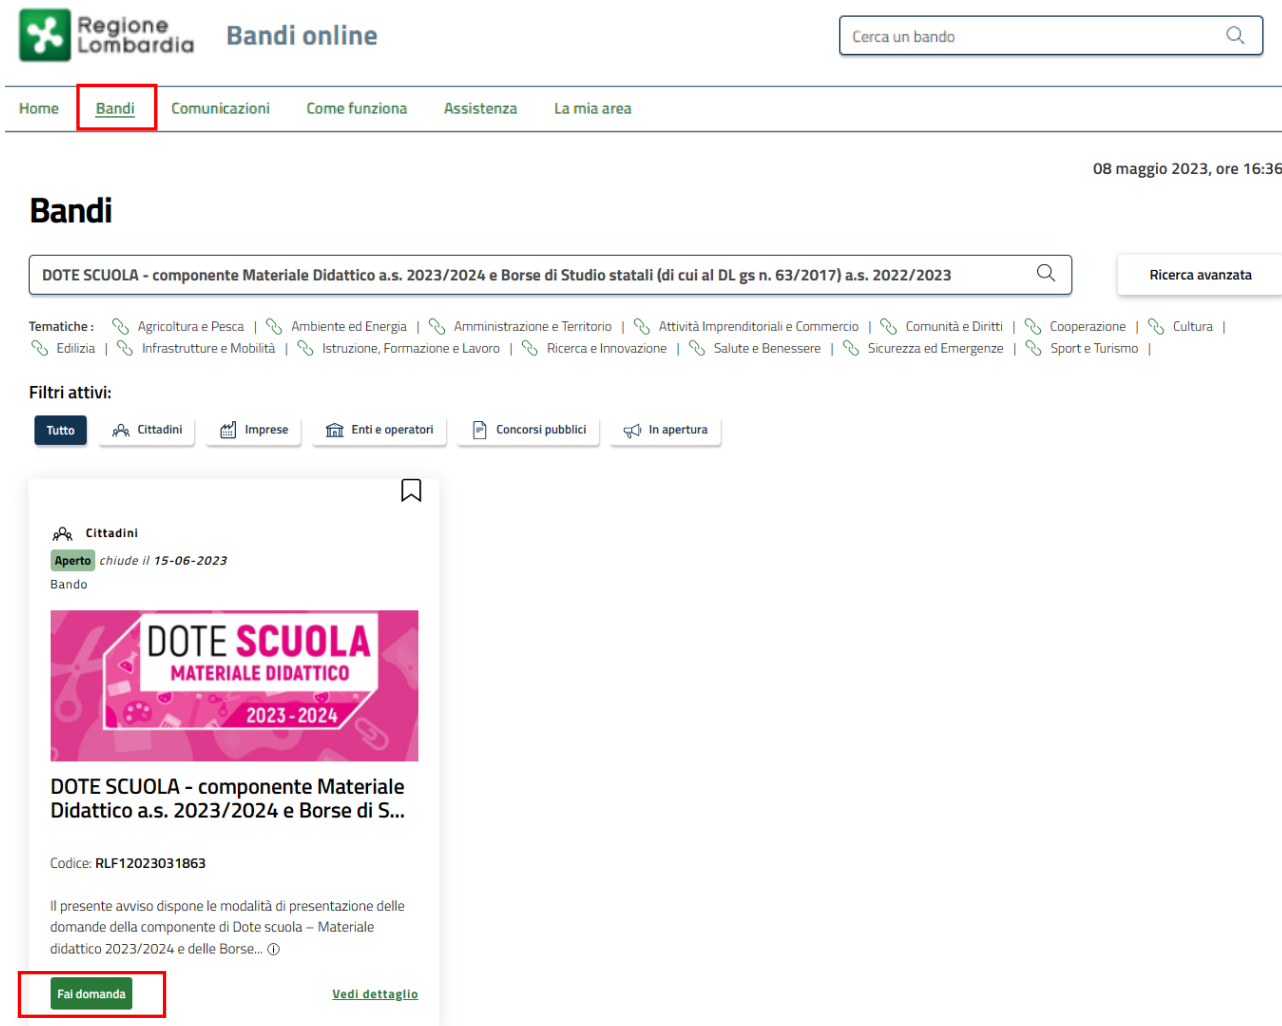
Regione Lombardia

Bandi online

Cerca un bando

Home | Bandi | Comunicazioni | Come funziona | Assistenza | La mia area

08 maggio 2023, ore 16:36

Bandi

DOTE SCUOLA - componente Materiale Didattico a.s. 2023/2024 e Borse di Studio statali (di cui al DL gs n. 63/2017) a.s. 2022/2023

Ricerca avanzata

Tematiche : Agricoltura e Pesca | Ambiente ed Energia | Amministrazione e Territorio | Attività Imprenditoriali e Commercio | Comunità e Diritti | Cooperazione | Cultura | Edilizia | Infrastrutture e Mobilità | Istruzione, Formazione e Lavoro | Ricerca e Innovazione | Salute e Benessere | Sicurezza ed Emergenze | Sport e Turismo |

Filtri attivi:

Tutto | Cittadini | Imprese | Enti e operatori | Concorsi pubblici | In apertura

Cittadini
Aperto chiude il 15-06-2023
Bando

DOTE SCUOLA
MATERIALE DIDATTICO
2023-2024

DOTE SCUOLA - componente Materiale Didattico a.s. 2023/2024 e Borse di S...

Codice: RLF12023031863

Il presente avviso dispone le modalità di presentazione delle domande della componente di Dote scuola – Materiale didattico 2023/2024 e delle Borse...

Fai domanda

Vedi dettaglio